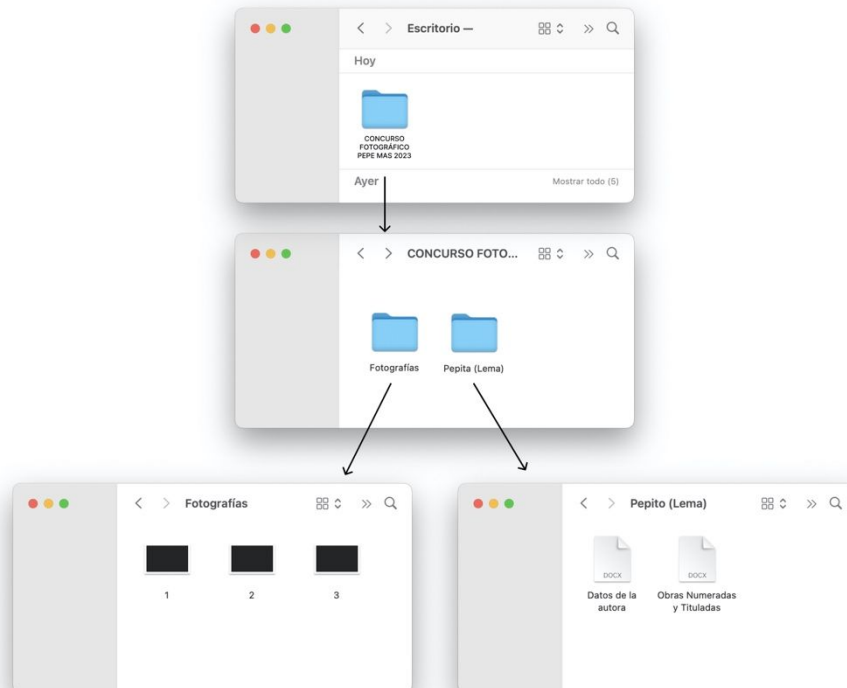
Escritorio —

Hoy

CONCURSO FOTOGRÁFICO PEPE MAS 2023

Ayer

Mostrar todo (5)

CONCURSO FOTO...

Fotografías

Pepita (Lema)

Fotografías

1

2

3

Pepito (Lema)

DOCX

Datos de la autora

DOCX

Obras Numeradas y Tituladas